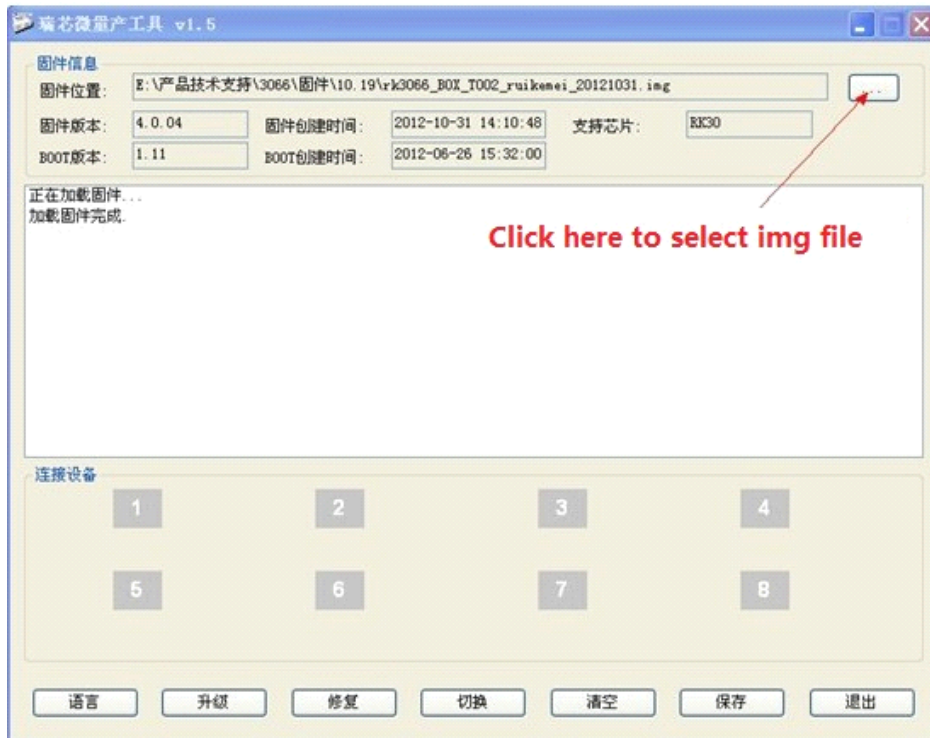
瑞芯微量产工具 v1.5

固件信息

固件位置: E:\产品技术支持\3066\固件\10.19\rk3066_BOX_T002_ruikemei_20121031.img ...

固件版本: 4.0.04 固件创建时间: 2012-10-31 14:10:48 支持芯片: RK30

BOOT版本: 1.11 BOOT创建时间: 2012-06-26 15:32:00

正在加载固件...
加载固件完成.

Click here to select img file

连接设备

1 2 3 4

5 6 7 8

语言 升级 修复 切换 清空 保存 退出